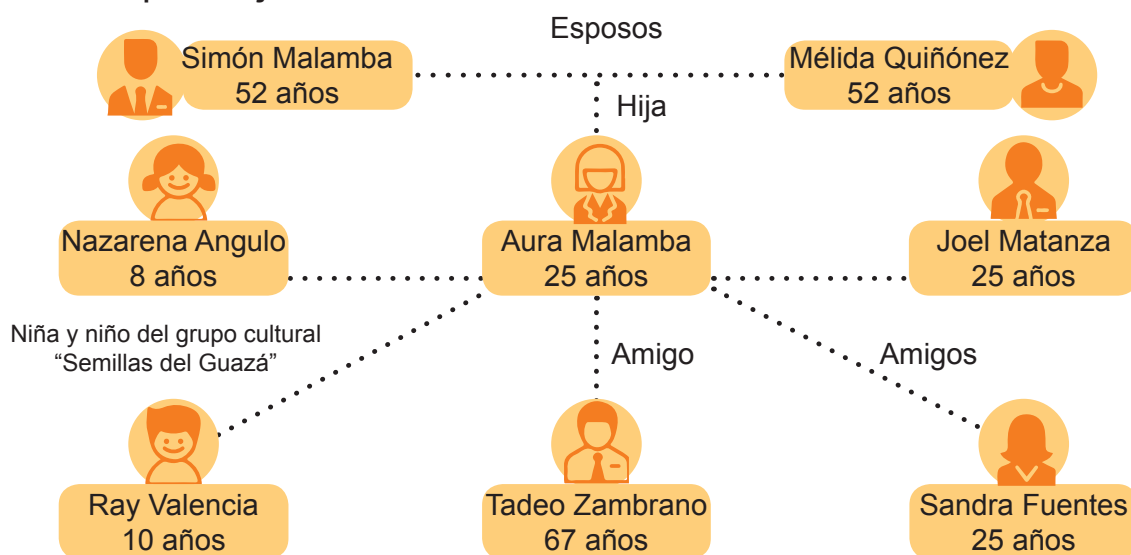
Esposos

Simón Malamba
52 años

Mélida Quiñónez
52 años

Hija

Nazarena Angulo
8 años

Aura Malamba
25 años

Joel Matanza
25 años

Niña y niño del grupo cultural "Semillas del Guazá"

Amigo

Amigos

Ray Valencia
10 años

Tadeo Zambrano
67 años

Sandra Fuentes
25 años